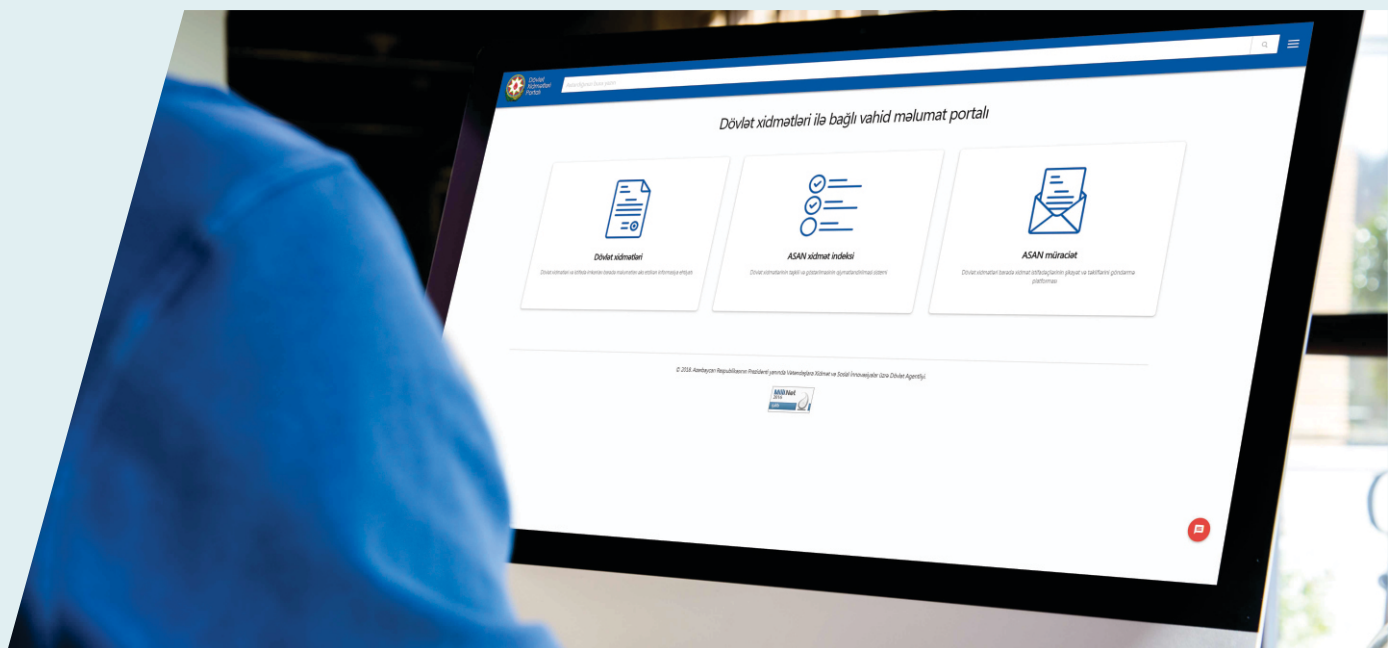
Dövlət Xidmətləri Portalı

Dövlət xidmətləri ilə bağlı vahid məlumat portalı

Dövlət xidmətləri

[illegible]

ASAN xidmət indeksi

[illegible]

ASAN müraciət

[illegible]

© 2018 Azərbaycan Respublikasının Prezidenti yanında Vətəndaşlara Xidmət və Sosial İnnovasiyalar üzrə Dövlət Agentliyi.

Milli Net 2018